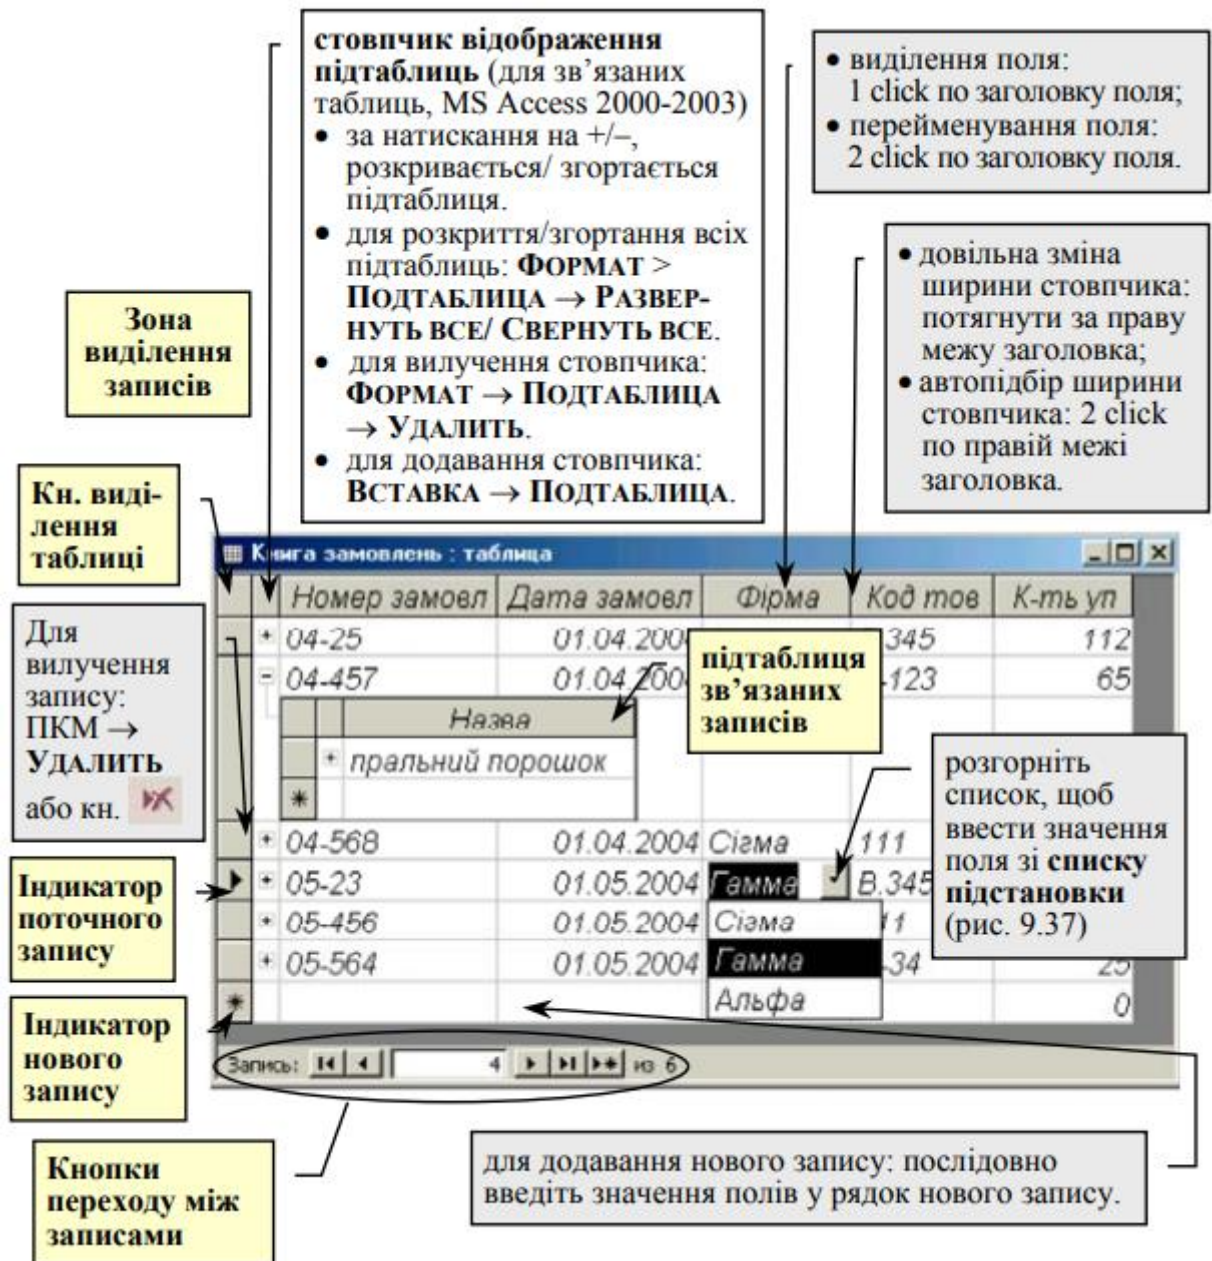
**стовпчик відображення підтаблиць** (для зв'язаних таблиць, MS Access 2000-2003)
- за натискання на +/–, розкривається/ згортається підтаблиця.
- для розкриття/згортання всіх підтаблиць: **Формат > Подтаблица → Развернуть все/ Свернуть все**.
- для вилучення стовпчика: **Формат → Подтаблица → Удалить**.
- для додавання стовпчика: **Вставка → Подтаблица**.

- виділення поля: 1 click по заголовку поля;
- перейменування поля: 2 click по заголовку поля.

- довільна зміна ширини стовпчика: потягнути за праву межу заголовка;
- автопідбір ширини стовпчика: 2 click по правій межі заголовка.

**Зона виділення записів**

**Кн. виділення таблиці**

Для вилучення запису: ПКМ → **Удалить** або кн.

**Індикатор поточного запису**

**Індикатор нового запису**

**Кнопки переходу між записами**

Книга замовлень : таблиця

| | Номер замовл | Дата замовл | Фірма | Код тов | К-ть уп |
|---|---|---|---|---|---|
| + | 04-25 | 01.04.200 | | 345 | 112 |
| − | 04-457 | 01.04.200 | | -123 | 65 |
| + | 04-568 | 01.04.2004 | Сігма | 111 | |
| + | 05-23 | 01.05.2004 | Гамма | B.345 | |
| + | 05-456 | 01.05.2004 | | 11 | |
| + | 05-564 | 01.05.2004 | | 34 | 25 |
| * | | | | | 0 |

| Назва |
|---|
| пральний порошок |

Сігма
Гамма
Альфа

**підтаблиця зв'язаних записів**

розгорніть список, щоб ввести значення поля зі **списку підстановки** (рис. 9.37)

Запись: 4 из 6

для додавання нового запису: послідовно введіть значення полів у рядок нового запису.